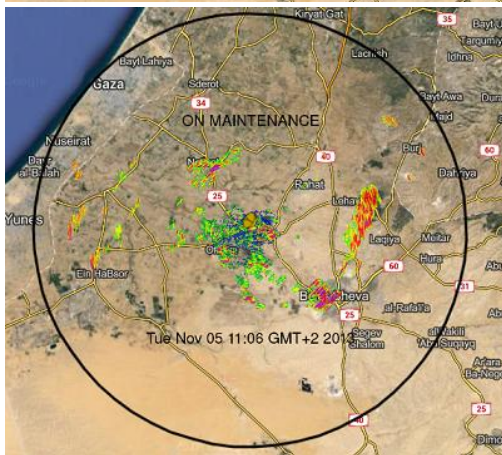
Kiryat Gat
35
Lachish
Tarqumiy
Idhna
Bayt Lahiya
Gaza
Sderot
34
Bayt Awa
Dura
Majd
ON MAINTENANCE
Nuseirat
Deir al-Balah
40
Burj
60
Dahriya
Rahat
Yunes
25
Lehavim
Laqiya
Meitar
Hura
Abu
Ein HaBsor
60
31
Be'er Sheva
al-Fura
25
Ar'ara
Tue Nov 05 11:06 GMT+2 2013
Segev Shalom
Kseifa
Abu Qrinat
Ar'ara BaNegev
40
25